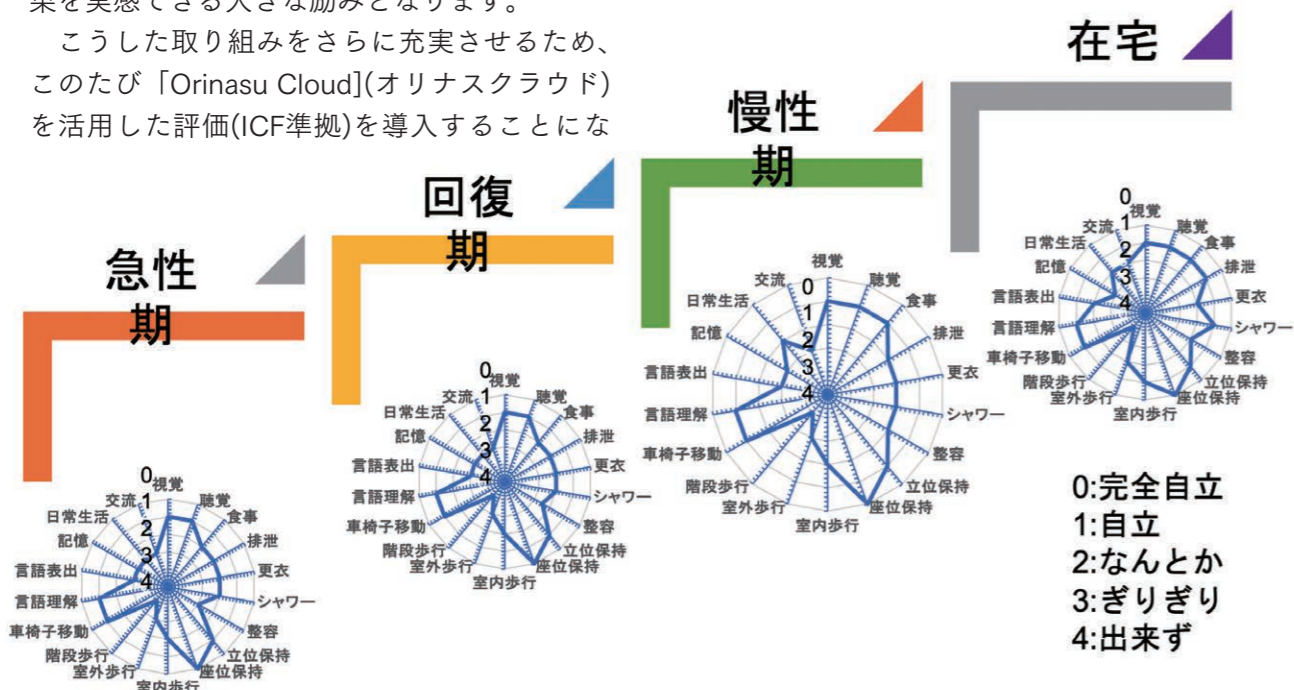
果を実感できる大きな励みとなります。
こうした取り組みをさらに充実させるため、このたび「Orinasu Cloud](オリナスクラウド)を活用した評価(ICF準拠)を導入することにな

在宅

慢性期

回復期

急性期

0 1 2 3 4
視覚
聴覚
食事
排泄
更衣
シャワー
整容
立位保持
座位保持
室内歩行
室外歩行
階段歩行
車椅子移動
言語理解
言語表出
記憶
日常生活
交流

0 1 2 3 4
視覚
聴覚
食事
排泄
更衣
シャワー
整容
立位保持
座位保持
室内歩行
室外歩行
階段歩行
車椅子移動
言語理解
言語表出
記憶
日常生活
交流

0 1 2 3 4
視覚
聴覚
食事
排泄
更衣
シャワー
整容
立位保持
座位保持
室内歩行
室外歩行
階段歩行
車椅子移動
言語理解
言語表出
記憶
日常生活
交流

0 1 2 3 4
視覚
聴覚
食事
排泄
更衣
シャワー
整容
立位保持
座位保持
室内歩行
室外歩行
階段歩行
車椅子移動
言語理解
言語表出
記憶
日常生活
交流

0:完全自立
1:自立
2:なんとか
3:ぎりぎり
4:出来ず